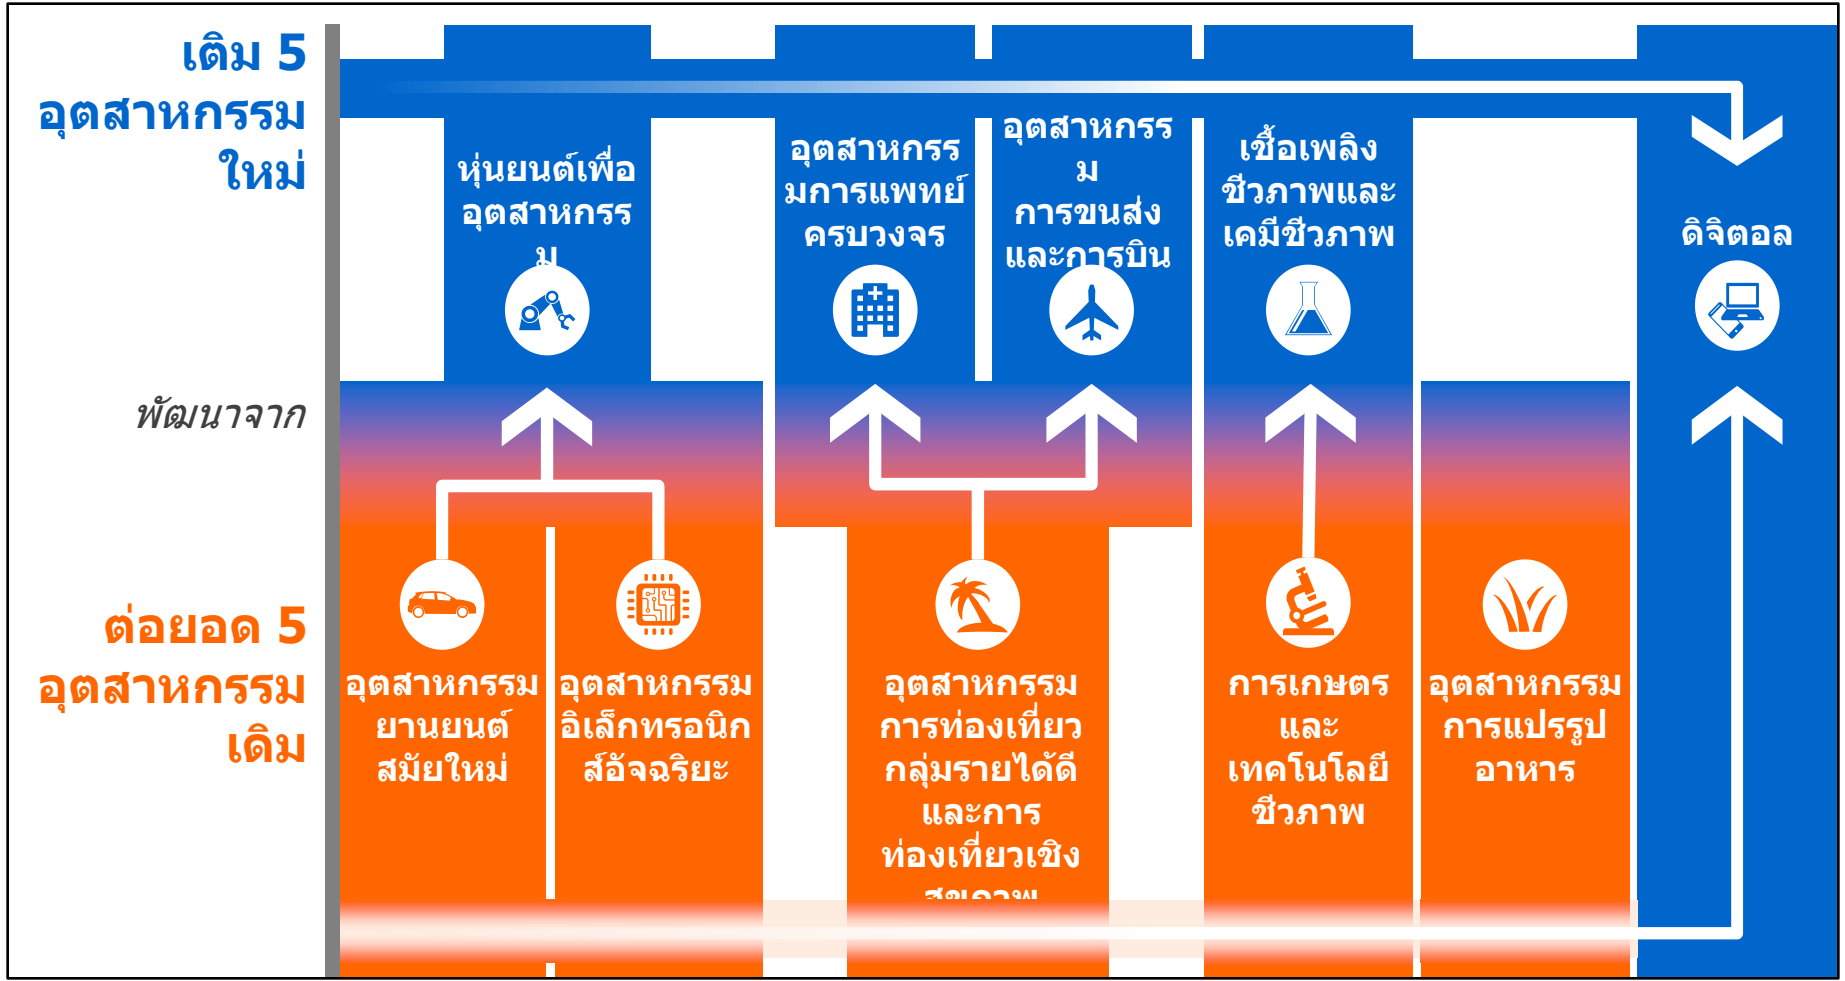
เติม 5 อุตสาหกรรมใหม่

หุ่นยนต์เพื่ออุตสาหกรรม

อุตสาหกรรมการแพทย์ครบวงจร

อุตสาหกรรมการขนส่งและการบิน

เชื้อเพลิงชีวภาพและเคมีชีวภาพ

ดิจิตอล

พัฒนาจาก

ต่อยอด 5 อุตสาหกรรมเดิม

อุตสาหกรรมยานยนต์สมัยใหม่

อุตสาหกรรมอิเล็กทรอนิกส์อัจฉริยะ

อุตสาหกรรมการท่องเที่ยวกลุ่มรายได้ดีและการท่องเที่ยวเชิงสุขภาพ

การเกษตรและเทคโนโลยีชีวภาพ

อุตสาหกรรมการแปรรูปอาหาร